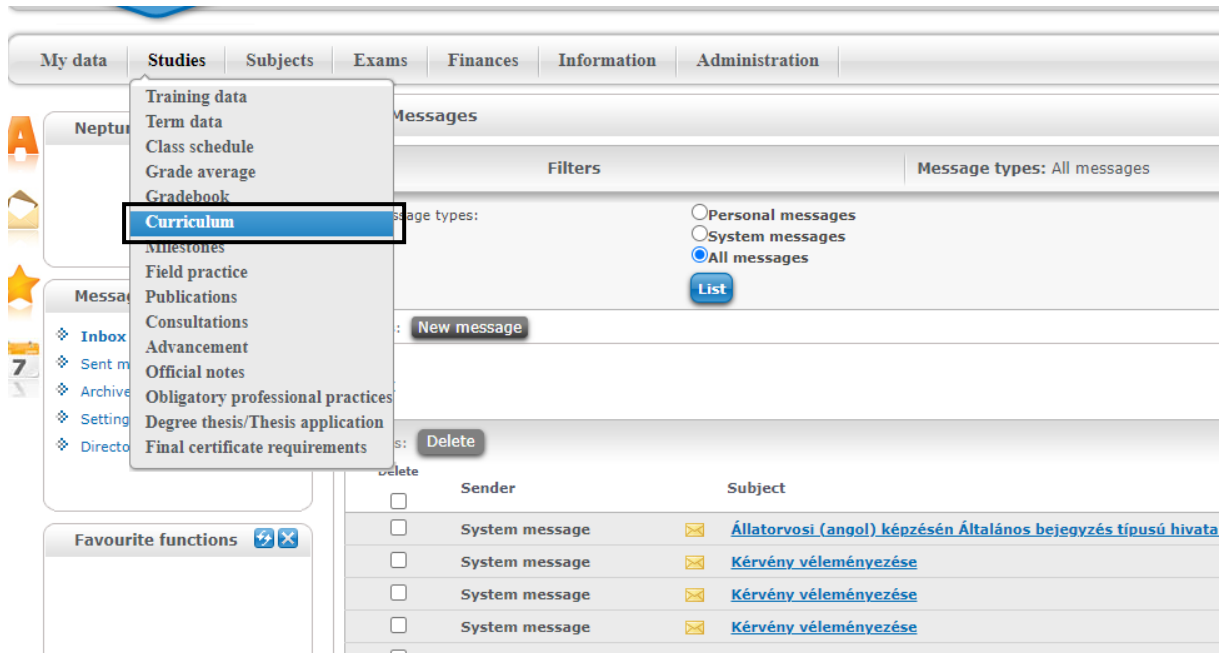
My data | Studies | Subjects | Exams | Finances | Information | Administration

Training data
Term data
Class schedule
Grade average
Gradebook
Curriculum
Milestones
Field practice
Publications
Consultations
Advancement
Official notes
Obligatory professional practices
Degree thesis/Thesis application
Final certificate requirements

Neptu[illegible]

Messag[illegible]
Inbox
Sent m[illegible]
Archive
Setting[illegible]
Directo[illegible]

Favourite functions

Messages

Filters | Message types: All messages

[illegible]ssage types:
Personal messages
System messages
All messages
List

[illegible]: New message

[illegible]s: Delete

| Delete | Sender | | Subject |
|---|---|---|---|
| | System message | | Állatorvosi (angol) képzésén Általános bejegyzés típusú hivata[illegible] |
| | System message | | Kérvény véleményezése |
| | System message | | Kérvény véleményezése |
| | System message | | Kérvény véleményezése |